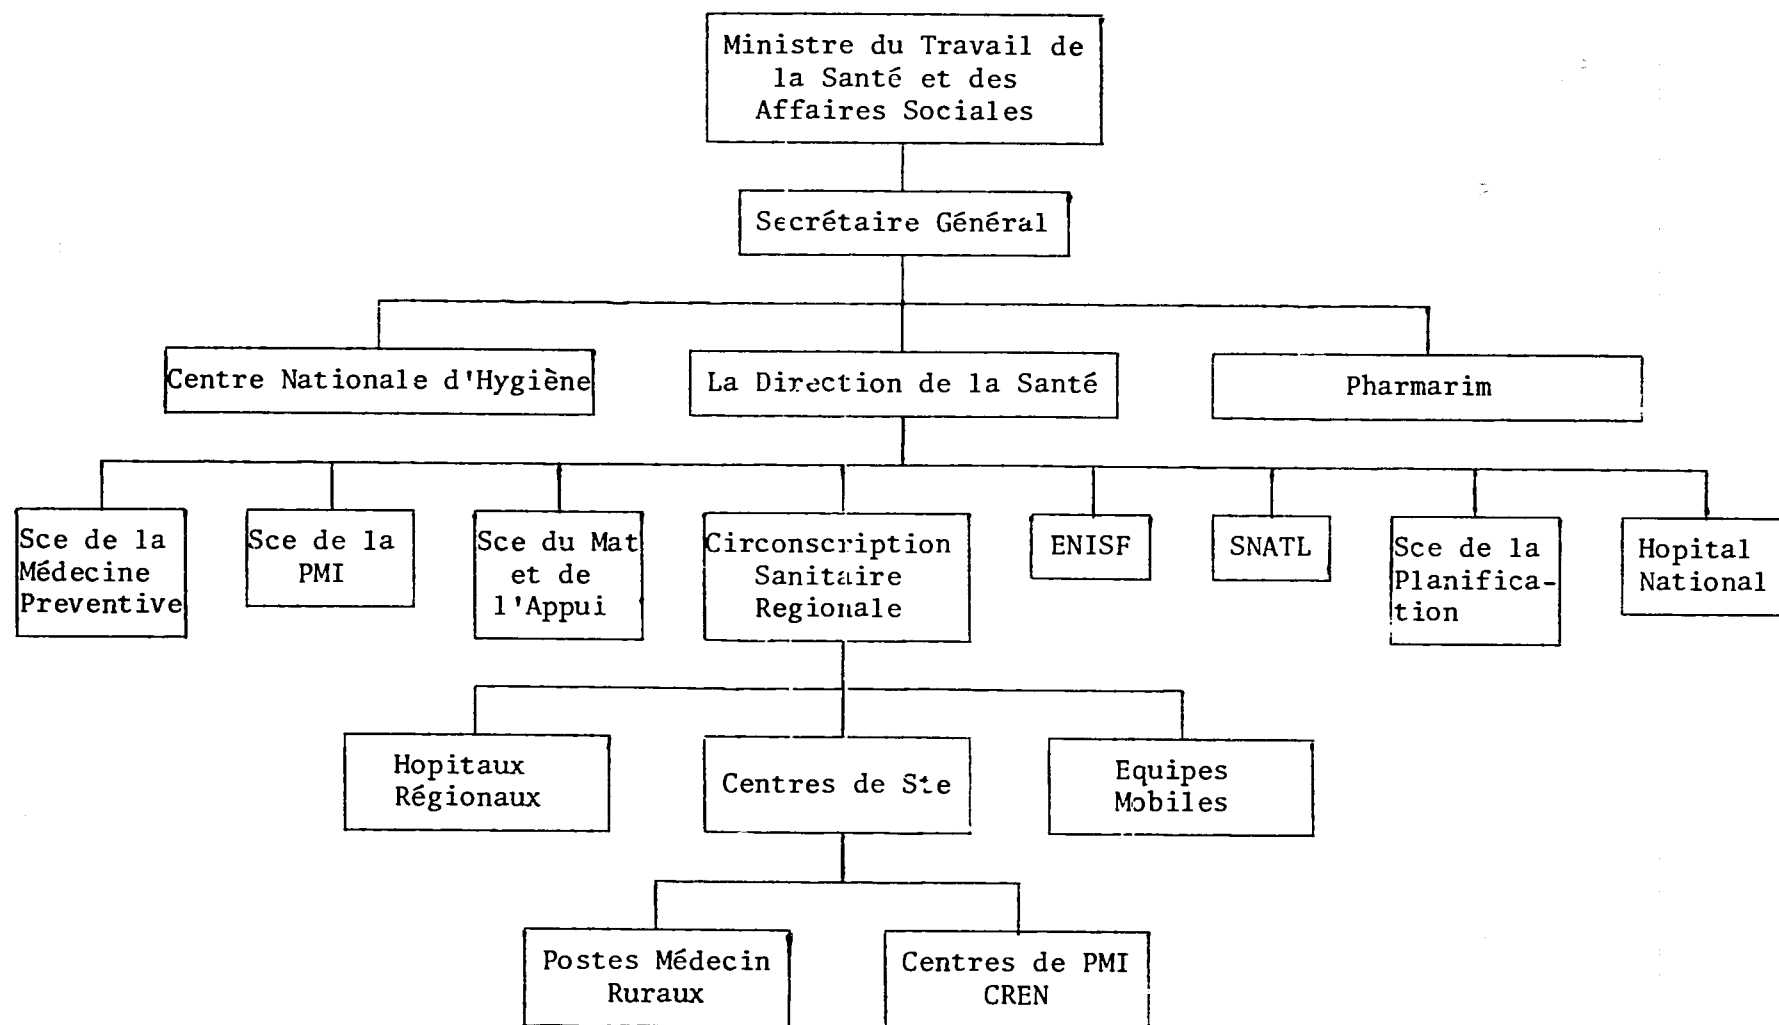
Ministre du Travail de la Santé et des Affaires Sociales

Secrétaire Général

Centre Nationale d'Hygiène

La Direction de la Santé

Pharmarim

Sce de la Médecine Preventive

Sce de la PMI

Sce du Mat et de l'Appui

Circonscription Sanitaire Regionale

ENISF

SNATL

Sce de la Planification

Hopital National

Hopitaux Régionaux

Centres de Ste

Equipes Mobiles

Postes Médecin Ruraux

Centres de PMI CREN